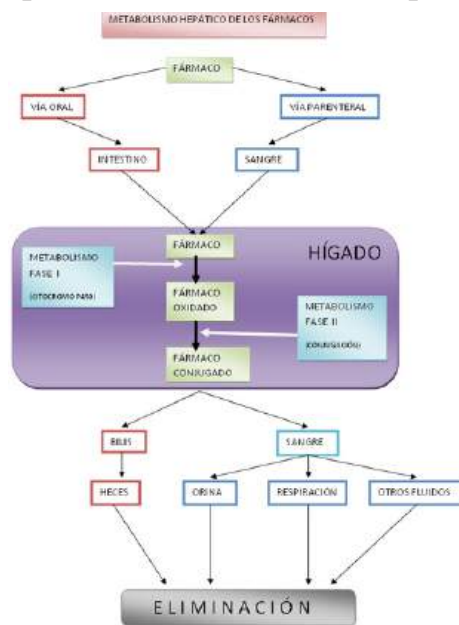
METABOLISMO HEPÁTICO DE LOS FÁRMACOS

FÁRMACO

VÍA ORAL

VÍA PARENTERAL

INTESTINO

SANGRE

HÍGADO

FÁRMACO

METABOLISMO FASE I

(CITOCROMO P450)

FÁRMACO OXIDADO

METABOLISMO FASE II

(CONJUGACIÓN)

FÁRMACO CONJUGADO

BILIS

SANGRE

HECES

ORINA

RESPIRACIÓN

OTROS FLUIDOS

ELIMINACIÓN